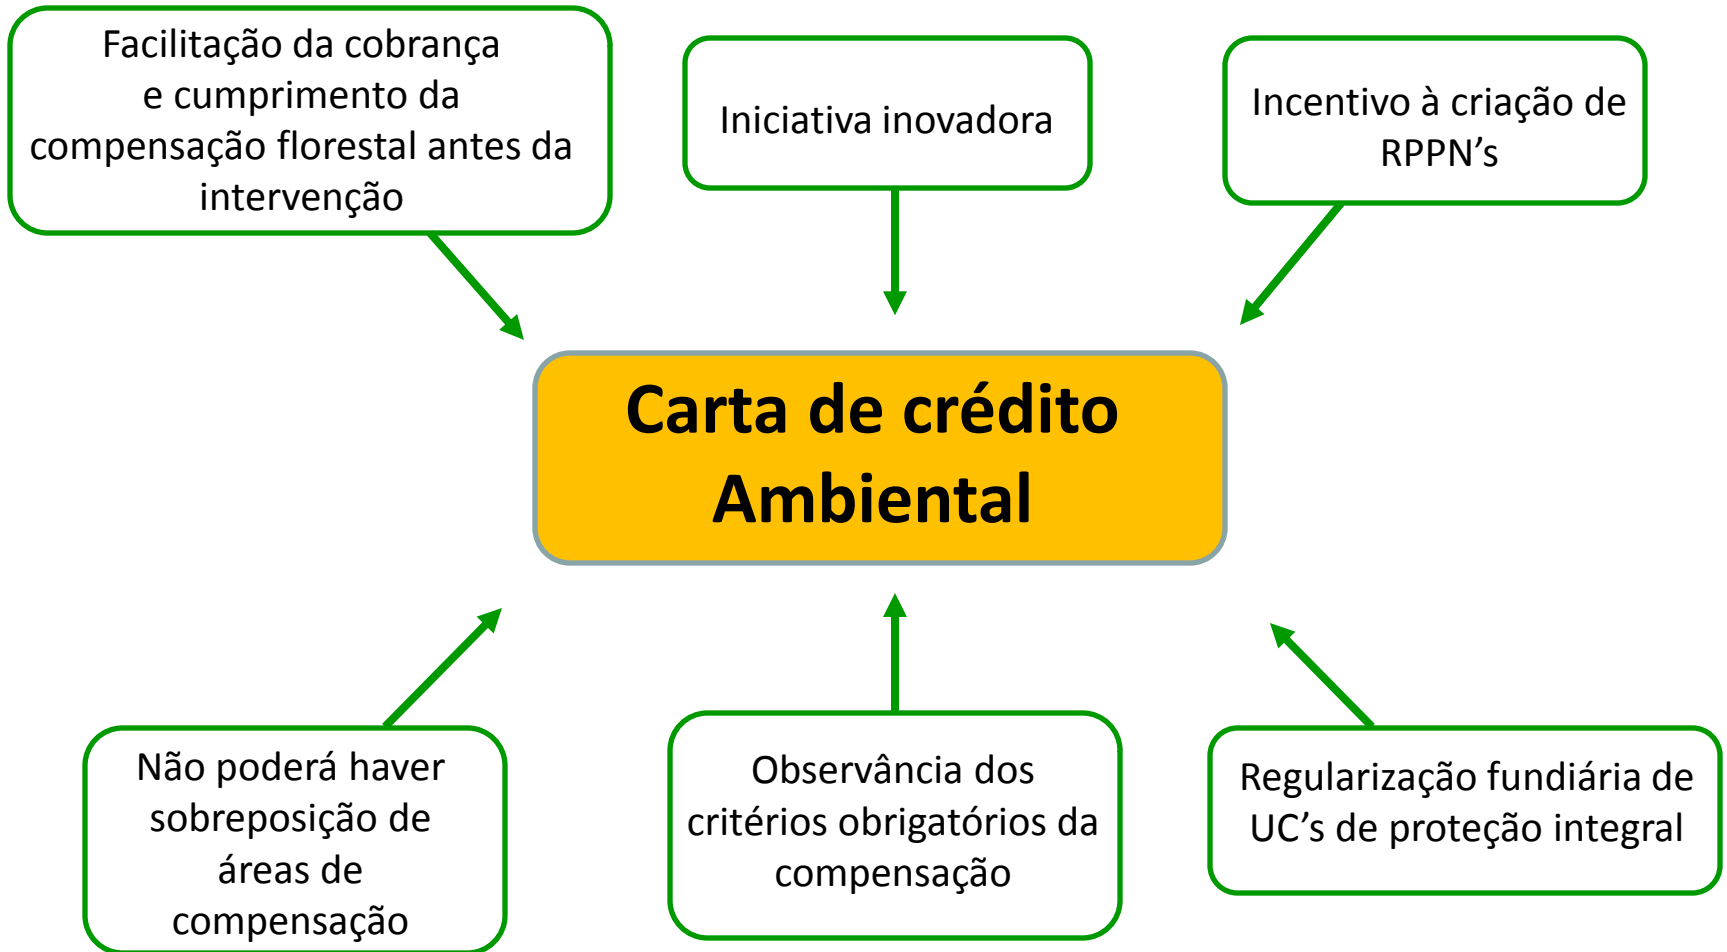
Facilitação da cobrança e cumprimento da compensação florestal antes da intervenção

Iniciativa inovadora

Incentivo à criação de RPPN’s

Carta de crédito Ambiental

Não poderá haver sobreposição de áreas de compensação

Observância dos critérios obrigatórios da compensação

Regularização fundiária de UC’s de proteção integral